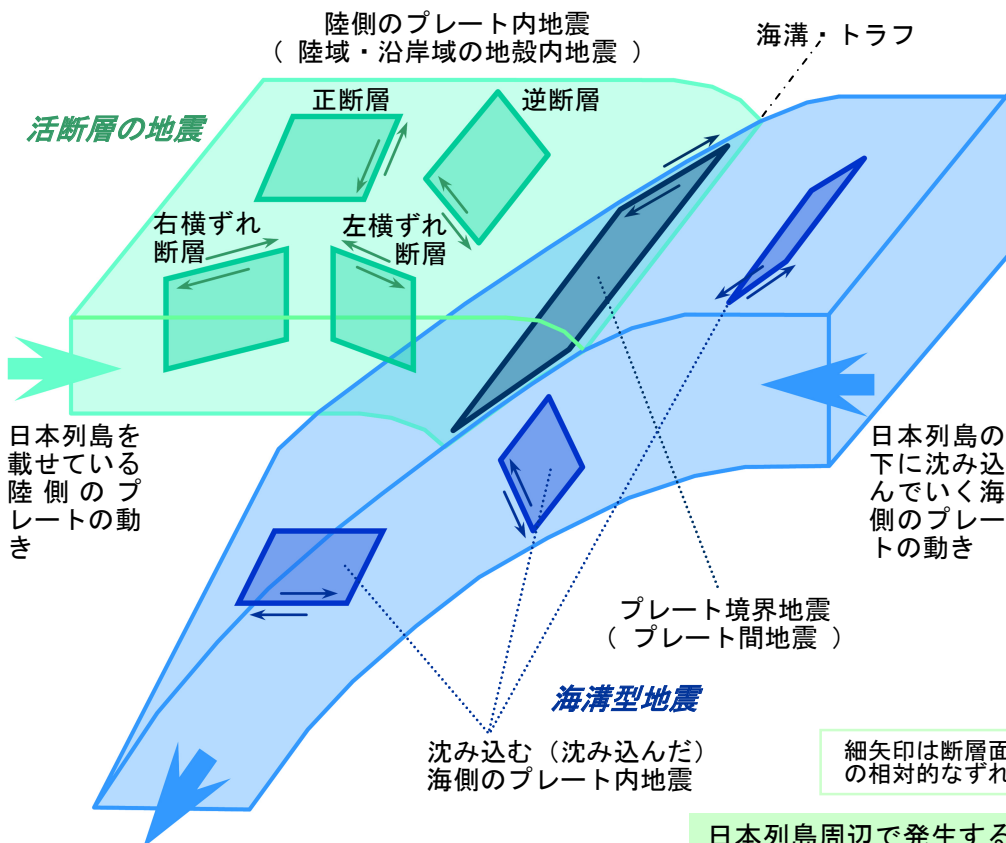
陸側のプレート内地震
（ 陸域・沿岸域の地殻内地震 ）

海溝・トラフ

活断層の地震

正断層

逆断層

右横ずれ
断層

左横ずれ
断層

日本列島を載せている陸側のプレートの動き

日本列島の下に沈み込んでいく海側のプレートの動き

プレート境界地震
（ プレート間地震 ）

海溝型地震

沈み込む（沈み込んだ）
海側のプレート内地震

細矢印は断層面
の相対的なずれ

日本列島周辺で発生する